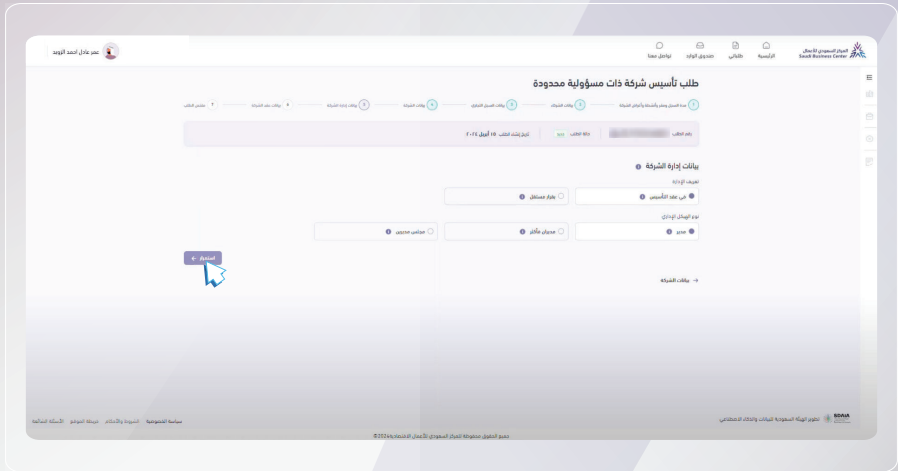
المركز السعودي للأعمال
Saudi Business Center

الرئيسية

طلباتي

صندوق الوارد

تواصل معنا

عمر عادل أحمد الزويد

طلب تأسيس شركة ذات مسؤولية محدودة

1 مدة السجل وسعر رأسمال وأنواع الشركة

2 بيانات الشركاء

3 بيانات السجل التجاري

4 بيانات الشركة

5 بيانات إدارة الشركة

6 بيانات عقد الشركة

7 ملخص الطلب

رقم الطلب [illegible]

حالة الطلب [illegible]

تاريخ إنشاء الطلب ١٥ أبريل ٢٠٢٤

بيانات إدارة الشركة

تعريف الإدارة

في عقد التأسيس

بقرار مستقل

نوع الهيكل الإداري

مدير

مديران فأكثر

مجلس مديرين

بيانات الشركة

استمرار

تطوير الهيئة السعودية للبيانات والذكاء الاصطناعي

SDAIA

سياسة الخصوصية

الشروط والأحكام

خريطة الموقع

الأسئلة الشائعة

جميع الحقوق محفوظة للمركز السعودي للأعمال الاقتصادية©2024